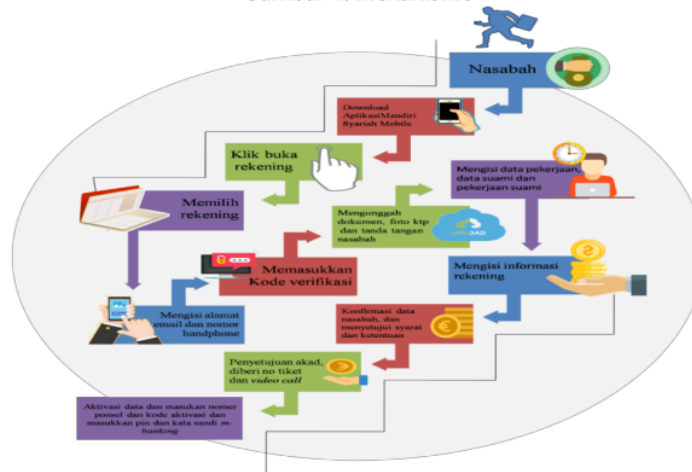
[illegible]

Nasabah

Download AplikasiMandiri Syariah Mobile

Klik buka rekening

Mengisi data pekerjaan, data suami dan pekerjaan suami

Memilih rekening

Mengunggah dokumen, foto ktp dan tanda tangan nasabah

UPLOAD

Memasukkan Kode verifikasi

Mengisi informasi rekening

Mengisi alamat email dan nomor handphone

Konfirmasi data nasabah, dan menyetujui syarat dan ketentuan

Penyetujuan akad, diberi no tiket dan *video call*

Aktivasi data dan masukan nomor ponsel dan kode aktivasi dan masukkan pin dan kata sandi e-banking